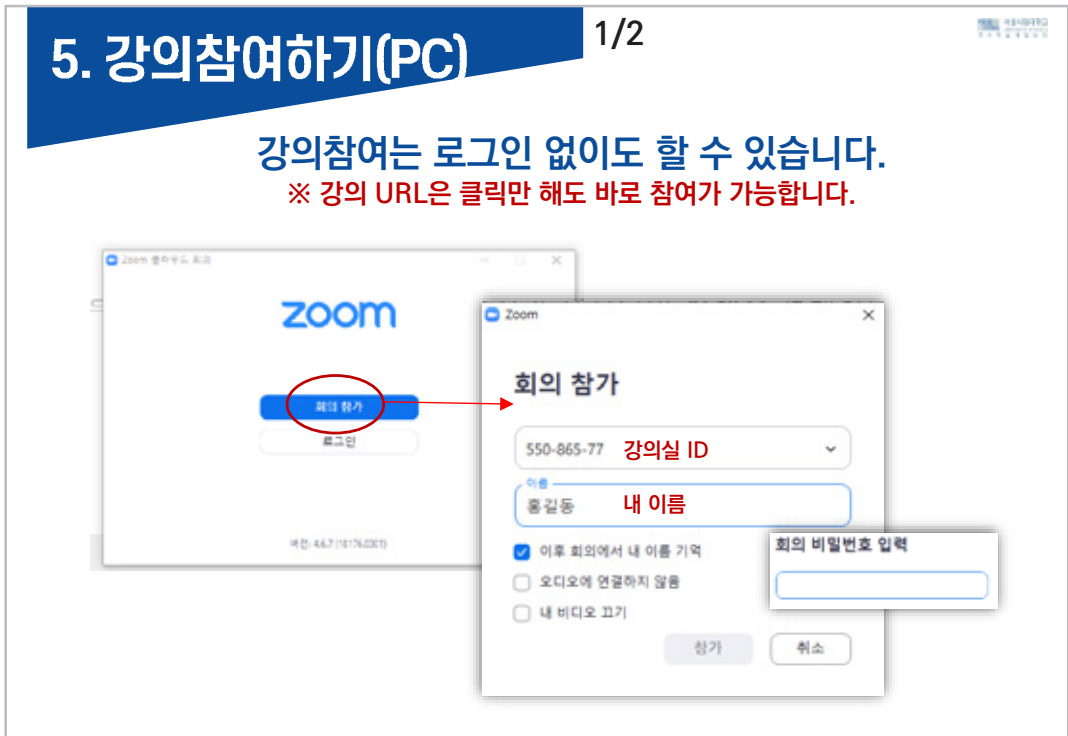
5. 강의참여하기(PC)

1/2

강의참여는 로그인 없이도 할 수 있습니다.
※ 강의 URL은 클릭만 해도 바로 참여가 가능합니다.

Zoom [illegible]

zoom

회의 참가

로그인

버전: 4.6.7 (18176.0301)

Zoom

회의 참가

550-865-77 강의실 ID

이름

홍길동 내 이름

이후 회의에서 내 이름 기억

오디오에 연결하지 않음

내 비디오 끄기

참가

취소

회의 비밀번호 입력